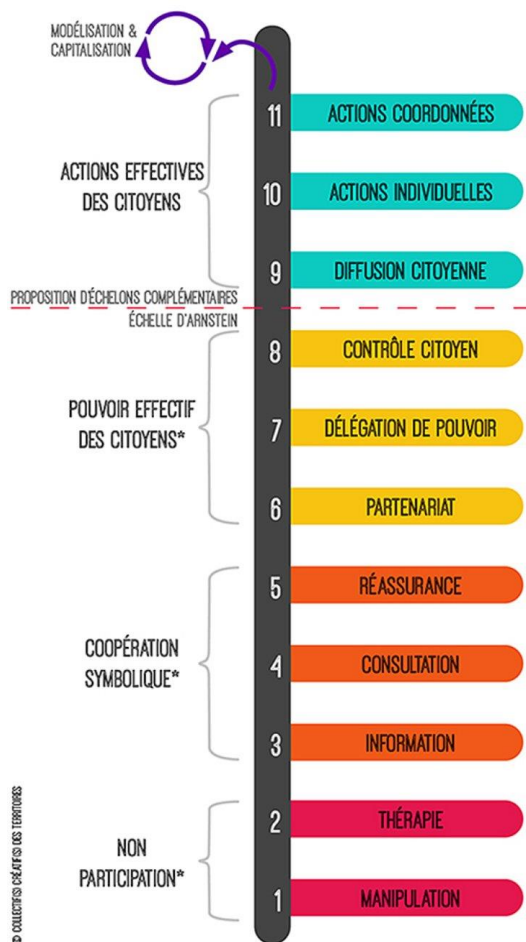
MODÉLISATION & CAPITALISATION

ACTIONS EFFECTIVES DES CITOYENS

11 ACTIONS COORDONNÉES

10 ACTIONS INDIVIDUELLES

9 DIFFUSION CITOYENNE

PROPOSITION D'ÉCHELONS COMPLÉMENTAIRES

ÉCHELLE D'ARNSTEIN

POUVOIR EFFECTIF DES CITOYENS*

8 CONTRÔLE CITOYEN

7 DÉLÉGATION DE POUVOIR

6 PARTENARIAT

COOPÉRATION SYMBOLIQUE*

5 RÉASSURANCE

4 CONSULTATION

3 INFORMATION

NON PARTICIPATION*

2 THÉRAPIE

1 MANIPULATION

© COLLECTIF(S) CRÉATIF(S) DES TERRITOIRES